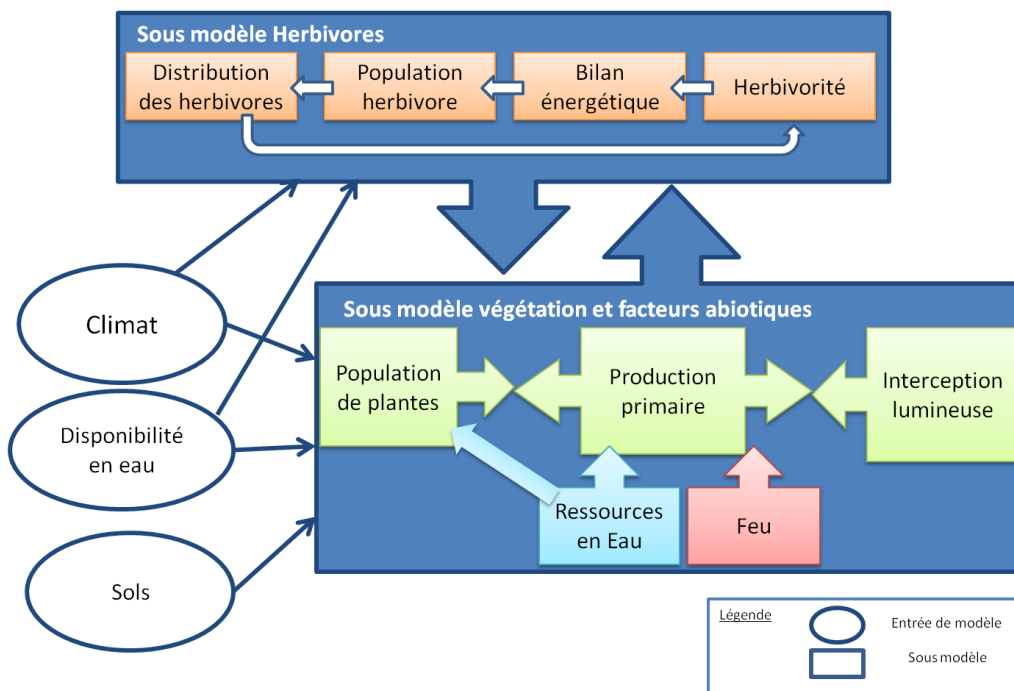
Sous modèle Herbivores

Distribution des herbivores

Population herbivore

Bilan énergétique

Herbivorité

Climat

Disponibilité en eau

Sols

Sous modèle végétation et facteurs abiotiques

Population de plantes

Production primaire

Interception lumineuse

Ressources en Eau

Feu

Légende

Entrée de modèle

Sous modèle